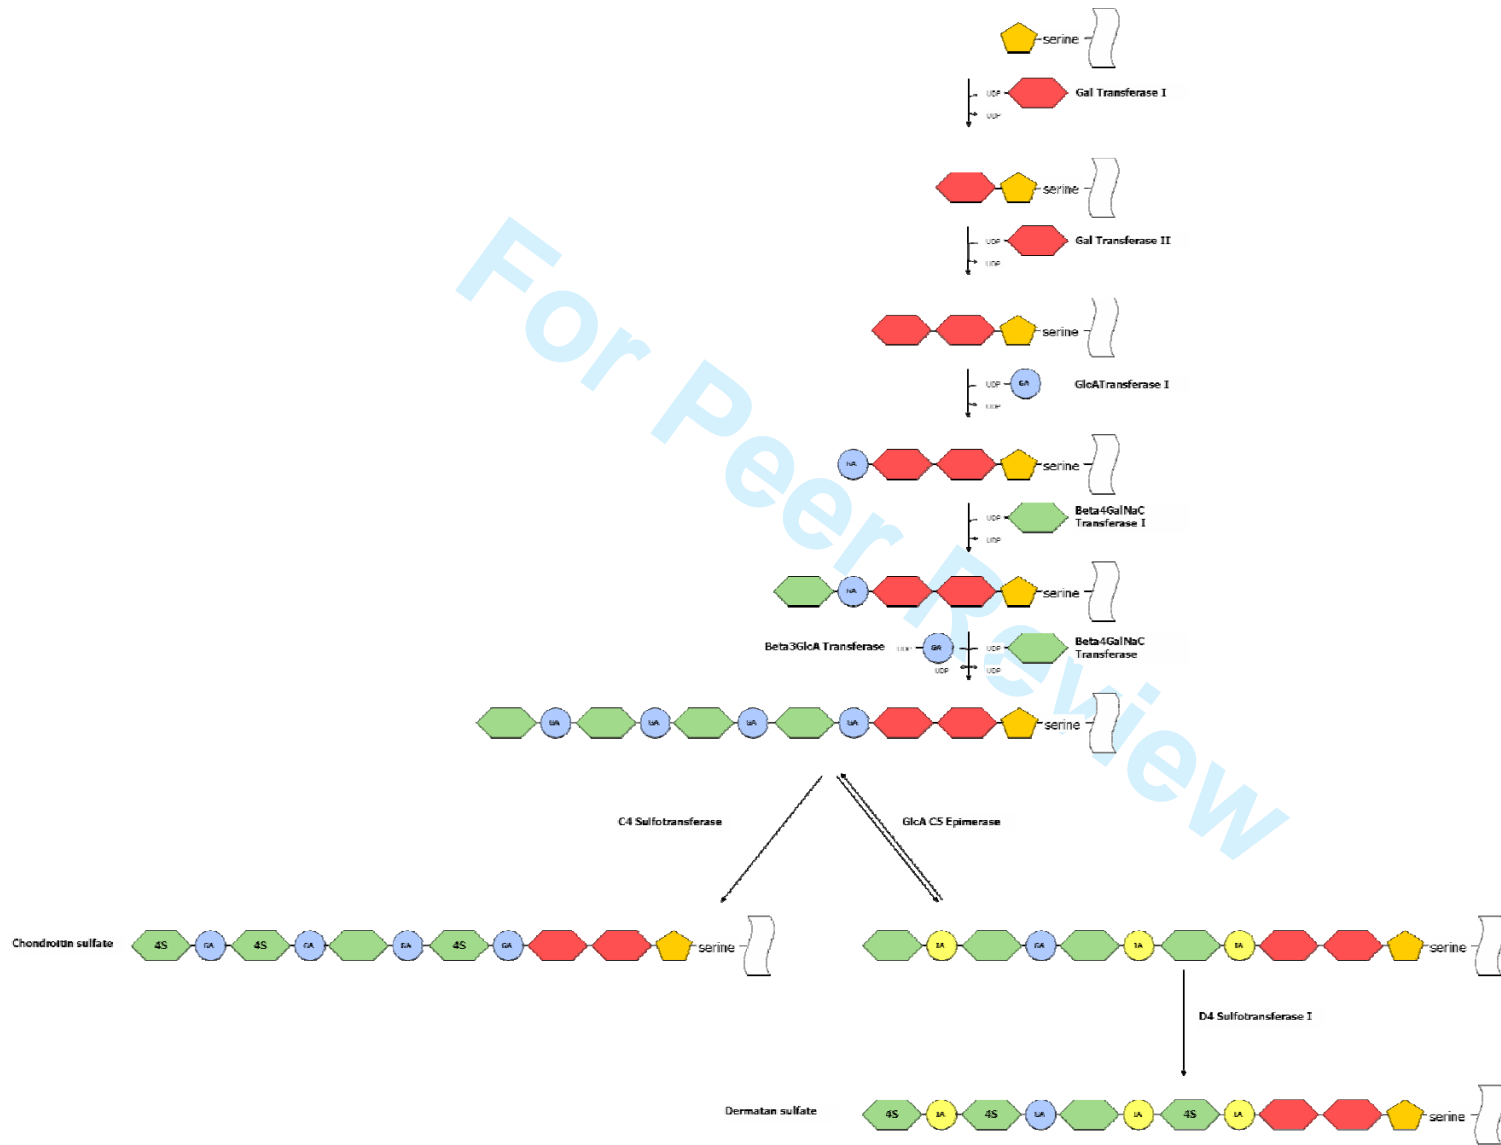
serine

UDP
UDP
Gal Transferase I

serine

UDP
UDP
Gal Transferase II

serine

UDP
GA
UDP
GlcATransferase I

GA
serine

UDP
UDP
Beta4GalNaC Transferase I

GA
serine

Beta3GlcA Transferase
UDP
GA
UDP
UDP
UDP
Beta4GalNaC Transferase

GA
GA
GA
GA
serine

C4 Sulfotransferase

GlcA C5 Epimerase

Chondroitin sulfate
4S
GA
4S
GA
GA
4S
GA
serine

IA
GA
IA
IA
serine

D4 Sulfotransferase I

Dermatan sulfate
4S
IA
4S
GA
IA
4S
IA
serine

For Peer Review